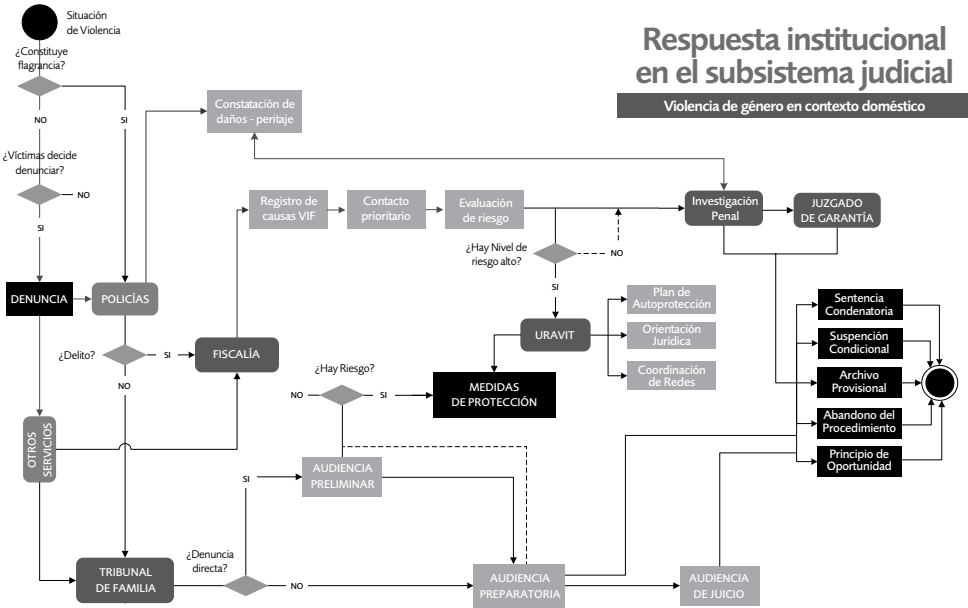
Respuesta institucional en el subsistema judicial

Violencia de género en contexto doméstico

Situación de Violencia

¿Constituye flagrancia?

NO

SI

¿Víctimas decide denunciar?

NO

SI

DENUNCIA

POLICÍAS

Constatación de daños - peritaje

Registro de causas VIF

Contacto prioritario

Evaluación de riesgo

Investigación Penal

JUZGADO DE GARANTÍA

¿Hay Nivel de riesgo alto?

NO

SI

Plan de Autoprotección

URAVIT

Orientación Jurídica

Coordinación de Redes

¿Delito?

SI

NO

FISCALÍA

¿Hay Riesgo?

NO

SI

MEDIDAS DE PROTECCIÓN

Sentencia Condenatoria

Suspención Condicional

Archivo Provisional

Abandono del Procedimiento

Principio de Oportunidad

OTROS SERVICIOS

SI

AUDIENCIA PRELIMINAR

TRIBUNAL DE FAMILIA

¿Denuncia directa?

NO

AUDIENCIA PREPARATORIA

AUDIENCIA DE JUICIO